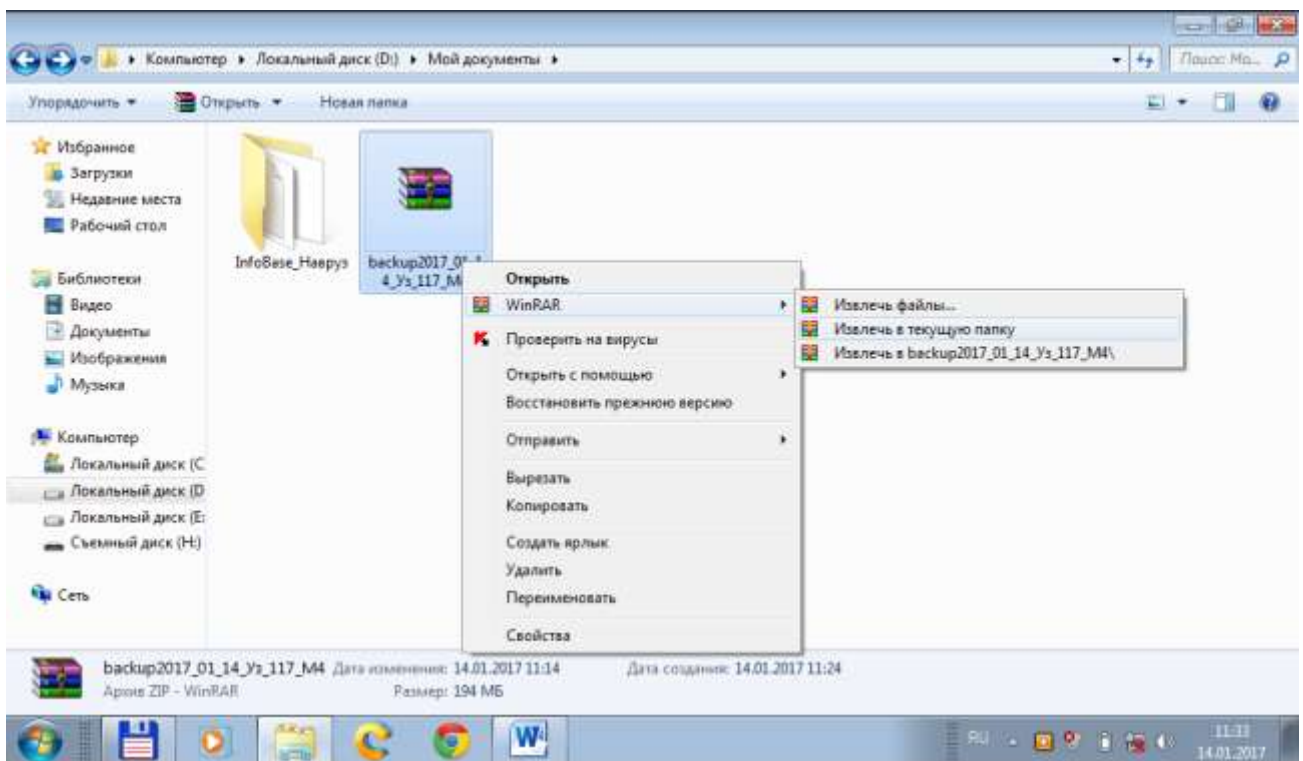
Компьютер ▸ Локальный диск (D:) ▸ Мой документы ▸

Поиск: Мо...

Упорядочить ▾ Открыть ▾ Новая папка

Избранное
Загрузки
Недавние места
Рабочий стол

Библиотеки
Видео
Документы
Изображения
Музыка

Компьютер
Локальный диск (C
Локальный диск (D
Локальный диск (E:
Съемный диск (H:)

Сеть

InfoBase_Наврyз

backup2017_0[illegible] 4_Уз_117_М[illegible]

Открыть
WinRAR
Проверить на вирусы
Открыть с помощью
Восстановить прежнюю версию
Отправить
Вырезать
Копировать
Создать ярлык
Удалить
Переименовать
Свойства

Извлечь файлы...
Извлечь в текущую папку
Извлечь в backup2017_01_14_Уз_117_М4\

backup2017_01_14_Уз_117_М4 Дата изменения: 14.01.2017 11:14 Дата создания: 14.01.2017 11:24
Архив ZIP - WinRAR Размер: 194 МБ

RU
11:33
14.01.2017